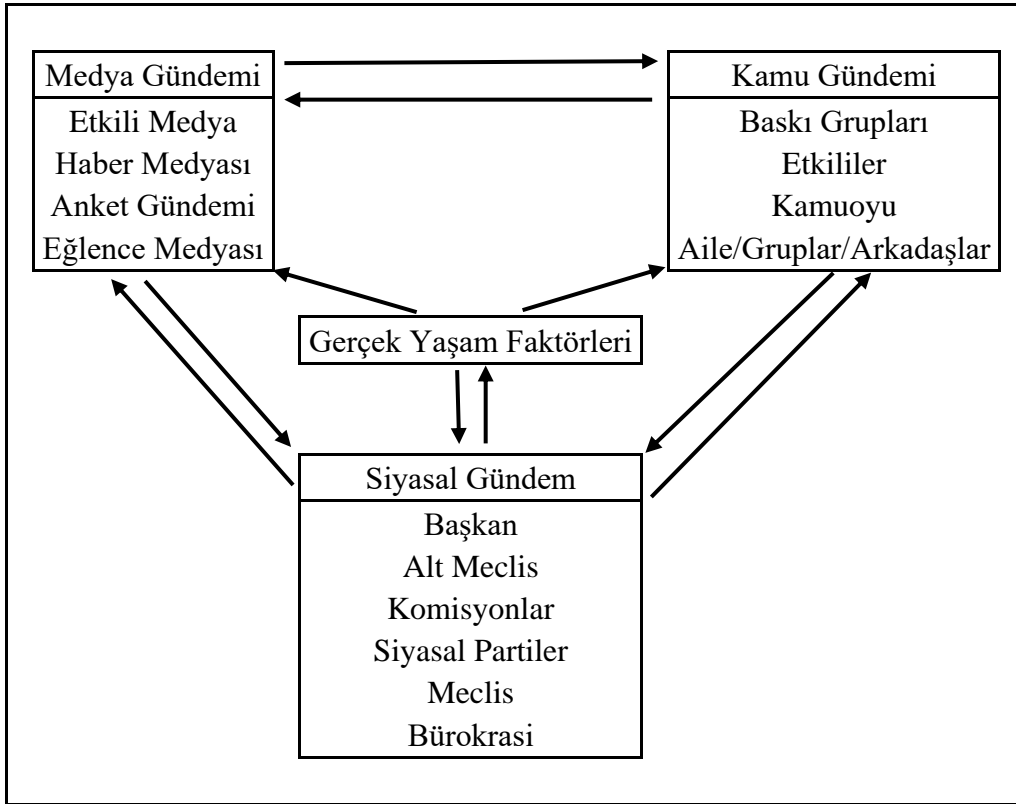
Medya Gündemi
Etkili Medya
Haber Medyası
Anket Gündemi
Eğlence Medyası

Kamu Gündemi
Baskı Grupları
Etkililer
Kamuoyu
Aile/Gruplar/Arkadaşlar

Gerçek Yaşam Faktörleri

Siyasal Gündem
Başkan
Alt Meclis
Komisyonlar
Siyasal Partiler
Meclis
Bürokrasi